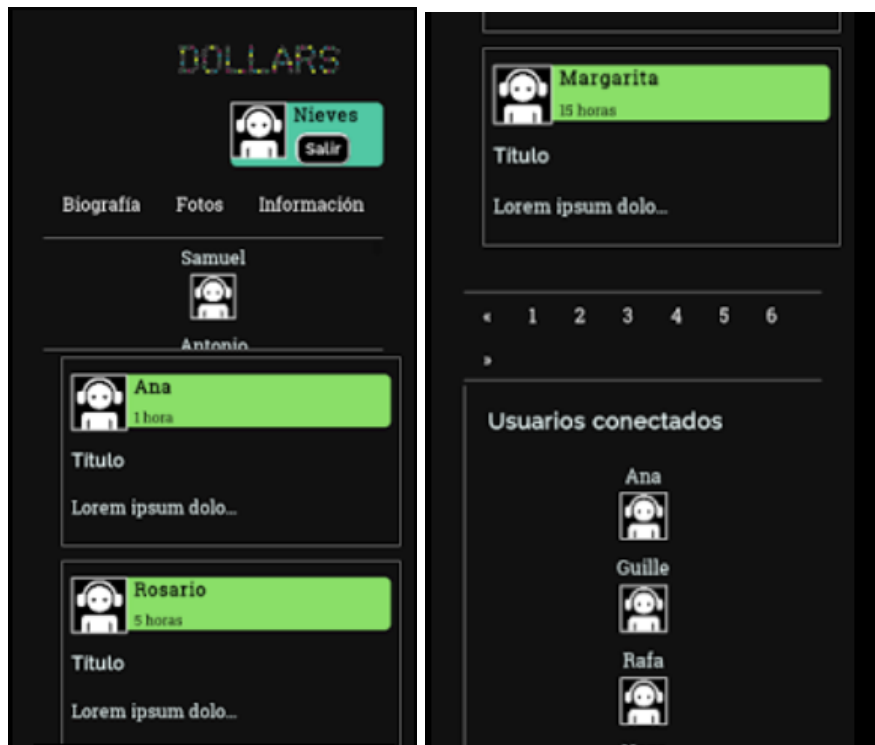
DOLLARS

Nieves
Salir

Biografía Fotos Información

Samuel

Antonio

Ana
1 hora

Titulo

Lorem ipsum dolo...

Rosario
5 horas

Titulo

Lorem ipsum dolo...

Margarita
15 horas

Titulo

Lorem ipsum dolo...

« 1 2 3 4 5 6
»

Usuarios conectados

Ana

Guille

Rafa